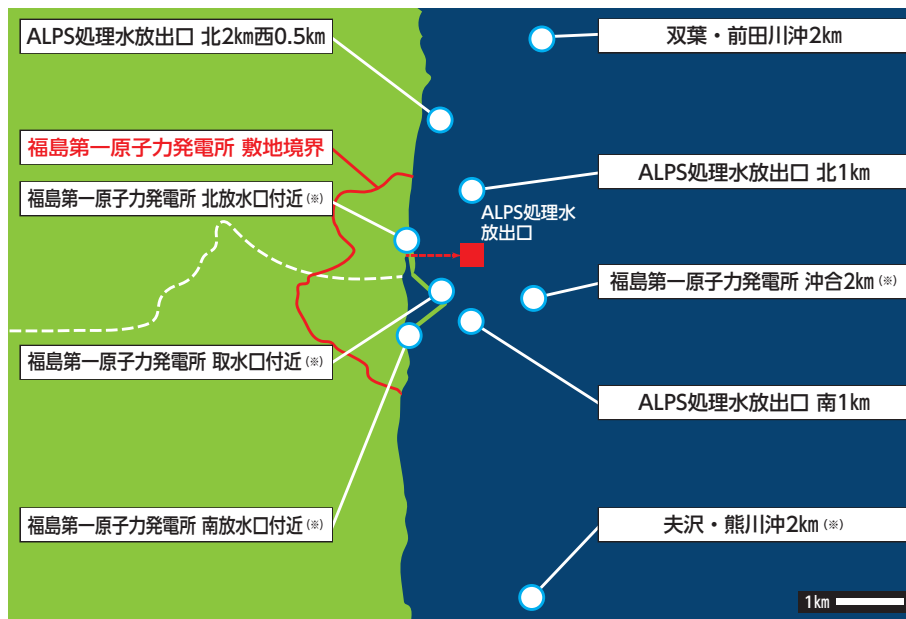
ALPS処理水放出口 北2km西0.5km

双葉・前田川沖2km

福島第一原子力発電所 敷地境界

ALPS処理水放出口 北1km

福島第一原子力発電所 北放水口付近(※)

ALPS処理水放出口

福島第一原子力発電所 沖合2km(※)

福島第一原子力発電所 取水口付近(※)

ALPS処理水放出口 南1km

福島第一原子力発電所 南放水口付近(※)

夫沢・熊川沖2km(※)

1km